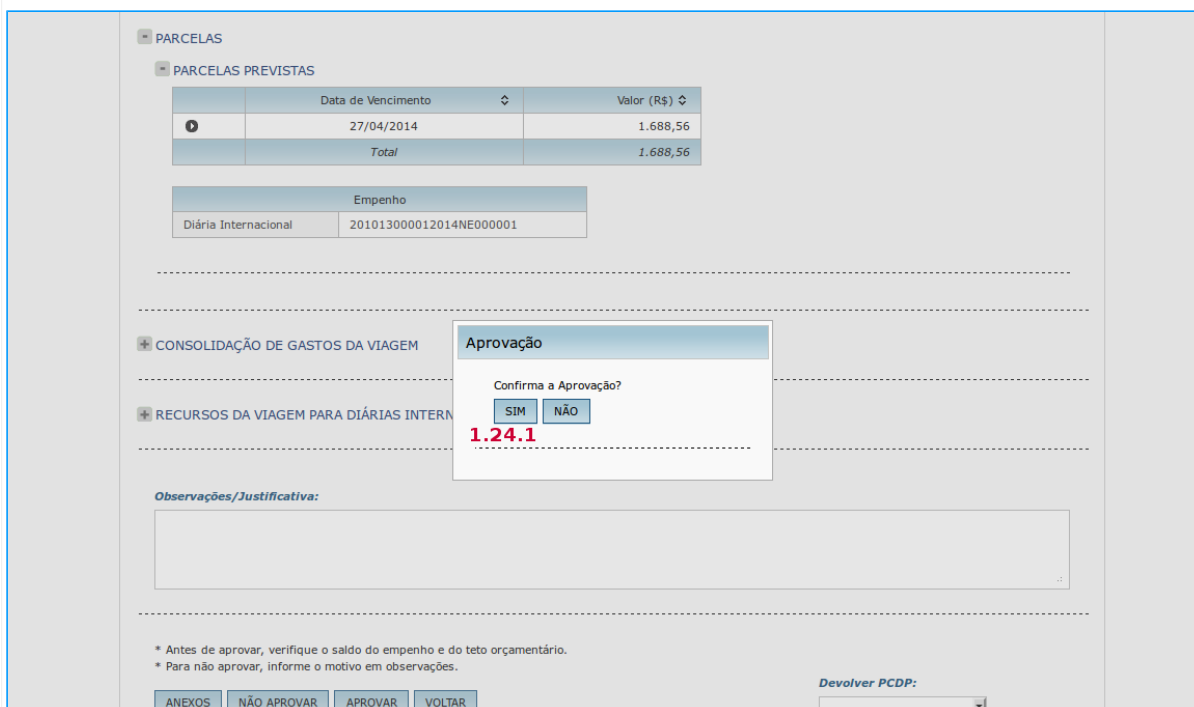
PARCELAS

PARCELAS PREVISTAS

| | Data de Vencimento | Valor (R$) |
|---|---|---|
| | 27/04/2014 | 1.688,56 |
| | Total | 1.688,56 |

| Empenho | |
|---|---|
| Diária Internacional | 201013000012014NE000001 |

CONSOLIDAÇÃO DE GASTOS DA VIAGEM

RECURSOS DA VIAGEM PARA DIÁRIAS INTERN

Aprovação

Confirma a Aprovação?

SIM NÃO

1.24.1

Observações/Justificativa:

* Antes de aprovar, verifique o saldo do empenho e do teto orçamentário.
* Para não aprovar, informe o motivo em observações.

ANEXOS NÃO APROVAR APROVAR VOLTAR

Devolver PCDP: